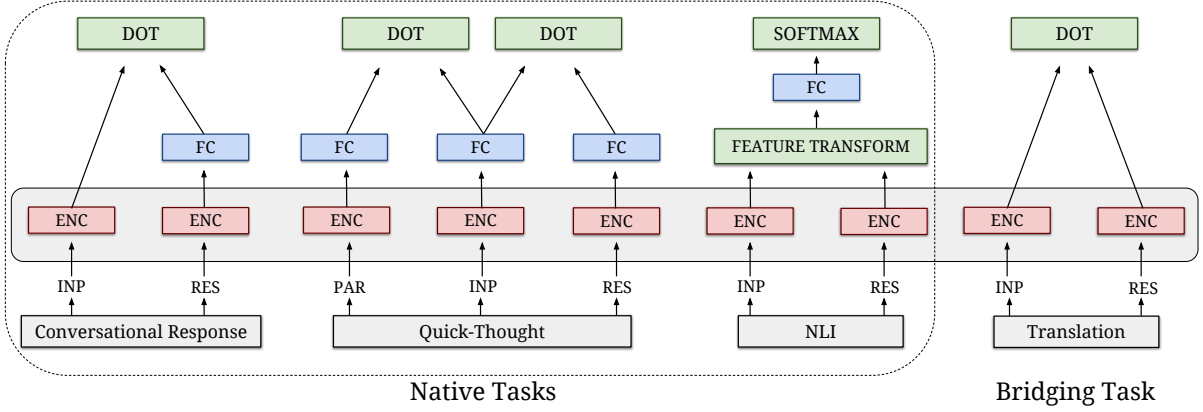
DOT

DOT

DOT

SOFTMAX

DOT

FC

FC

FC

FC

FC

FEATURE TRANSFORM

ENC

ENC

ENC

ENC

ENC

ENC

ENC

ENC

ENC

INP

RES

PAR

INP

RES

INP

RES

INP

RES

Conversational Response

Quick-Thought

NLI

Translation

Native Tasks

Bridging Task